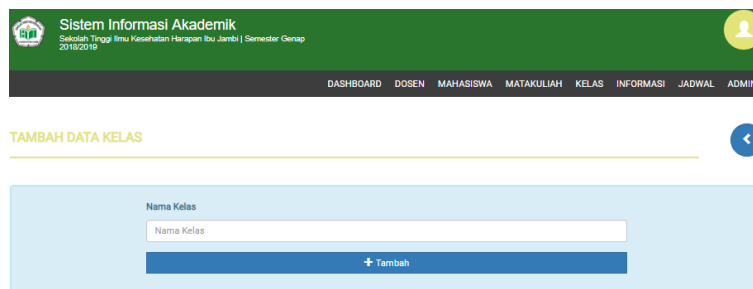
Sistem Informasi Akademik
Sekolah Tinggi Ilmu Kesehatan Harapan Ibu Jambi | Semester Genap 2018/2019

DASHBOARD DOSEN MAHASISWA MATAKULIAH KELAS INFORMASI JADWAL ADMI

TAMBAH DATA KELAS

Nama Kelas

Nama Kelas

+ Tambah